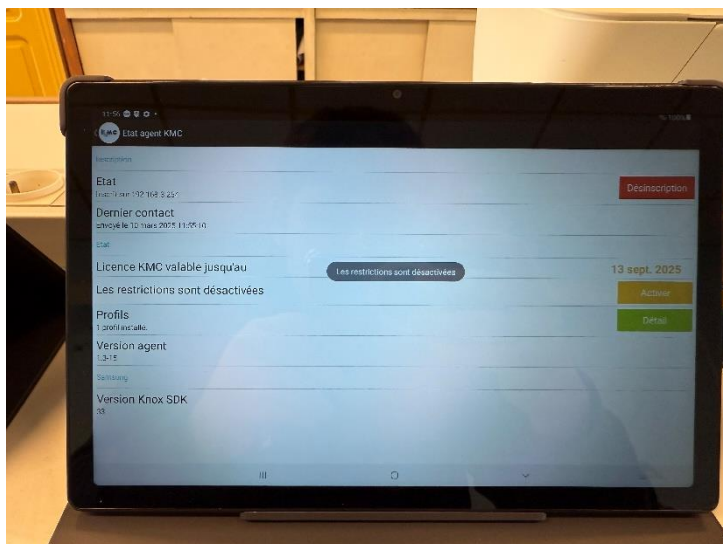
11:56 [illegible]
KMC Etat agent KMC
Inscription
Etat
Inscrit sur 192.168.5.25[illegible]
Désinscription
Dernier contact
envoyé le 10 mars 2025 11:55:10
Etat
Licence KMC valable jusqu'au
13 sept. 2025
Les restrictions sont désactivées
Les restrictions sont désactivées
Activer
Profils
1 profil installé.
Détail
Version agent
1.3-15
Samsung
Version Knox SDK
33